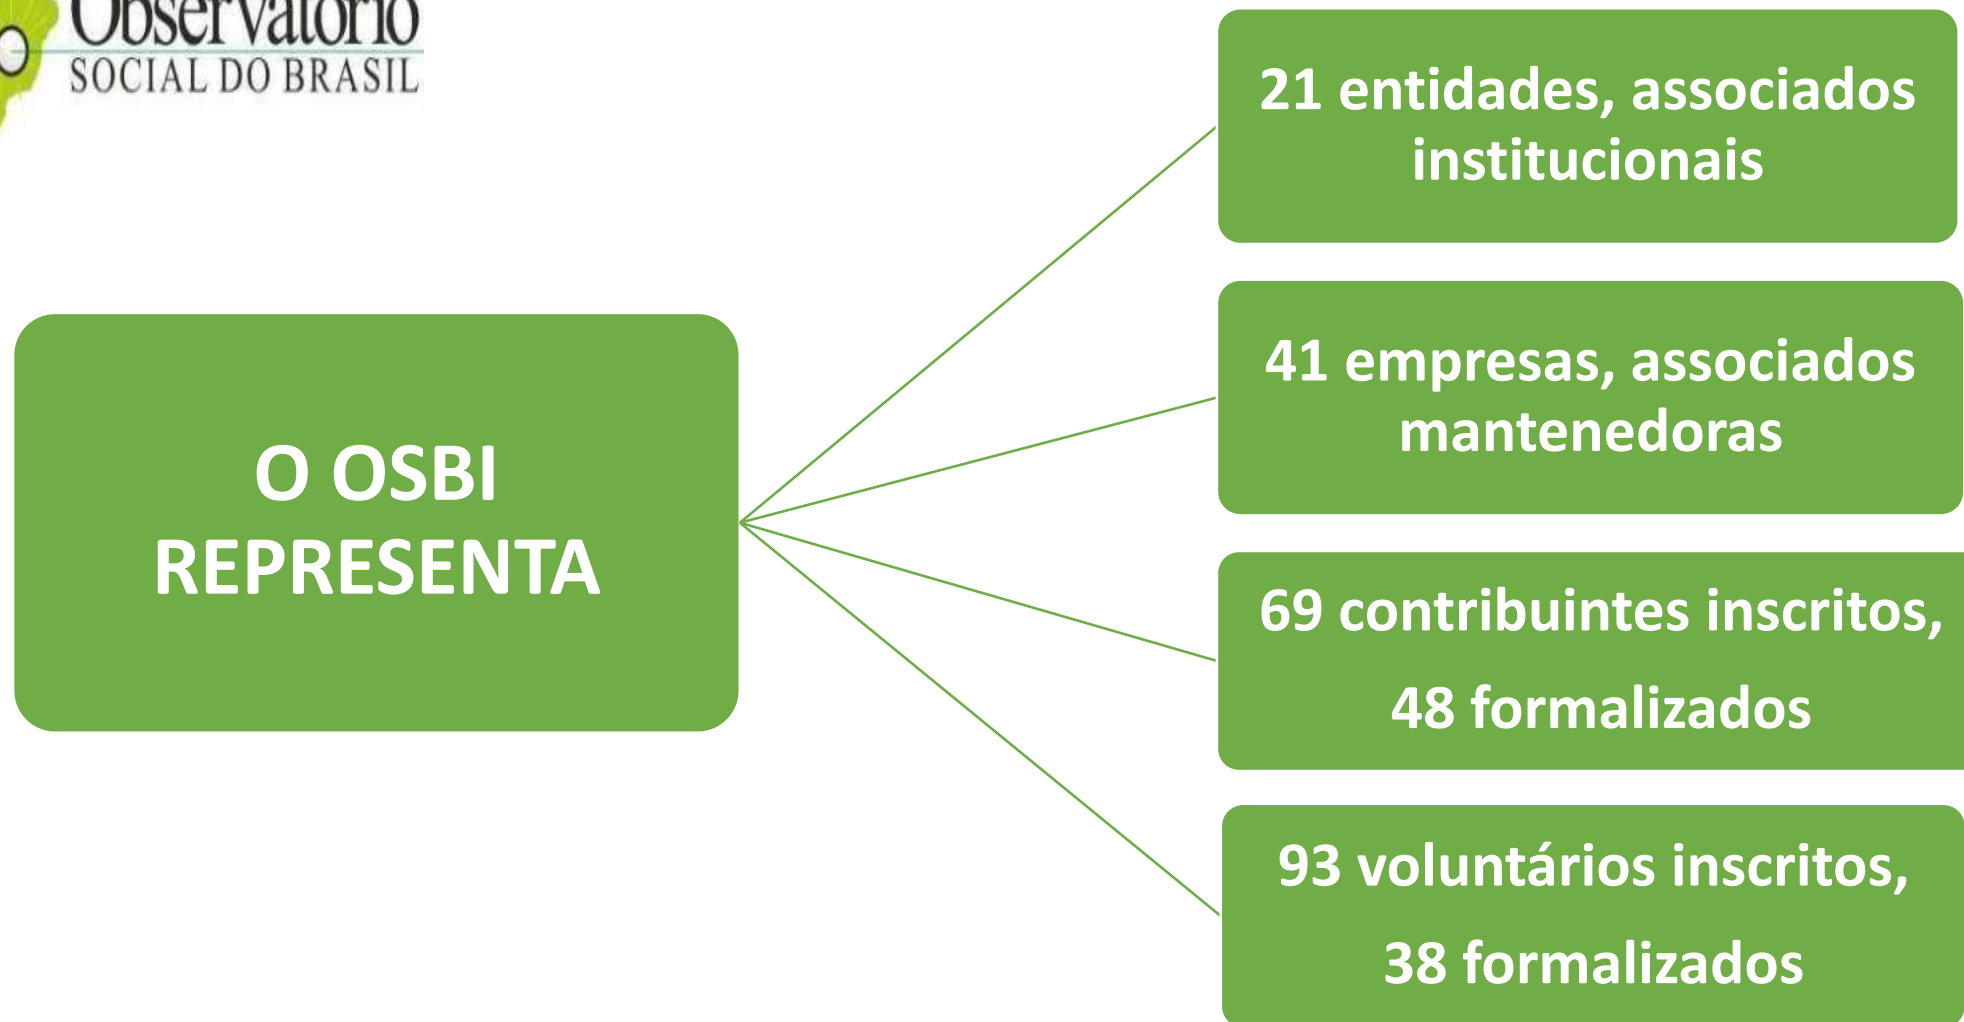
Observatório
SOCIAL DO BRASIL

O OSBI REPRESENTA

21 entidades, associados institucionais

41 empresas, associados mantenedoras

69 contribuintes inscritos,
48 formalizados

93 voluntários inscritos,
38 formalizados